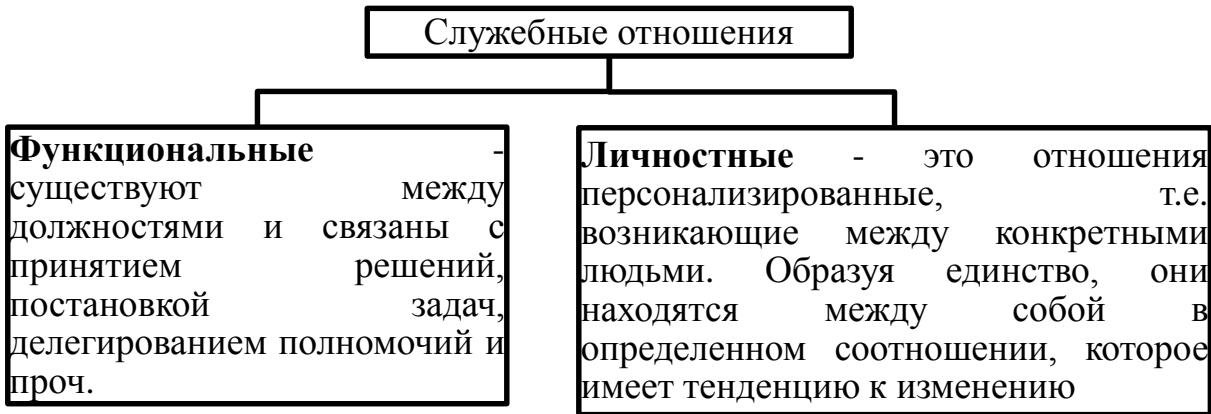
Служебные отношения

**Функциональные** - существуют между должностями и связаны с принятием решений, постановкой задач, делегированием полномочий и проч.

**Личностные** - это отношения персонализированные, т.е. возникающие между конкретными людьми. Образуя единство, они находятся между собой в определенном соотношении, которое имеет тенденцию к изменению